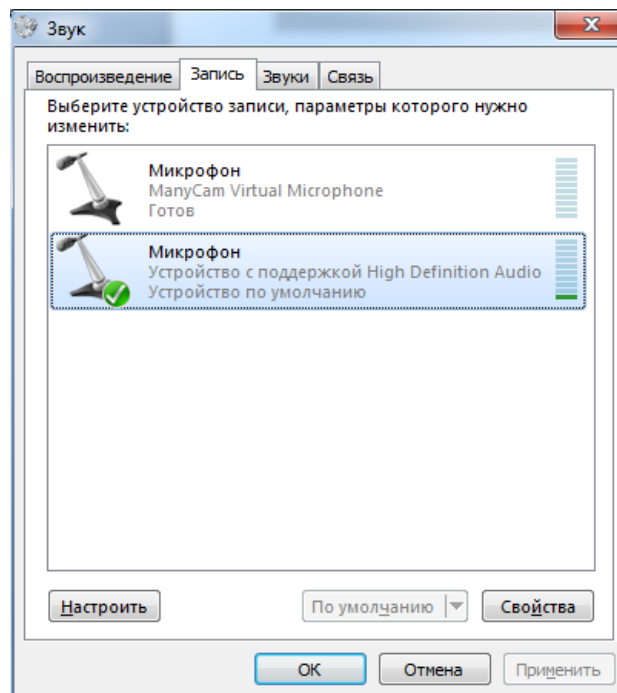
Звук

Воспроизведение | Запись | Звуки | Связь

Выберите устройство записи, параметры которого нужно изменить:

Микрофон
ManyCam Virtual Microphone
Готов

Микрофон
Устройство с поддержкой High Definition Audio
Устройство по умолчанию

Настроить | По умолчанию | Свойства

OK | Отмена | Применить